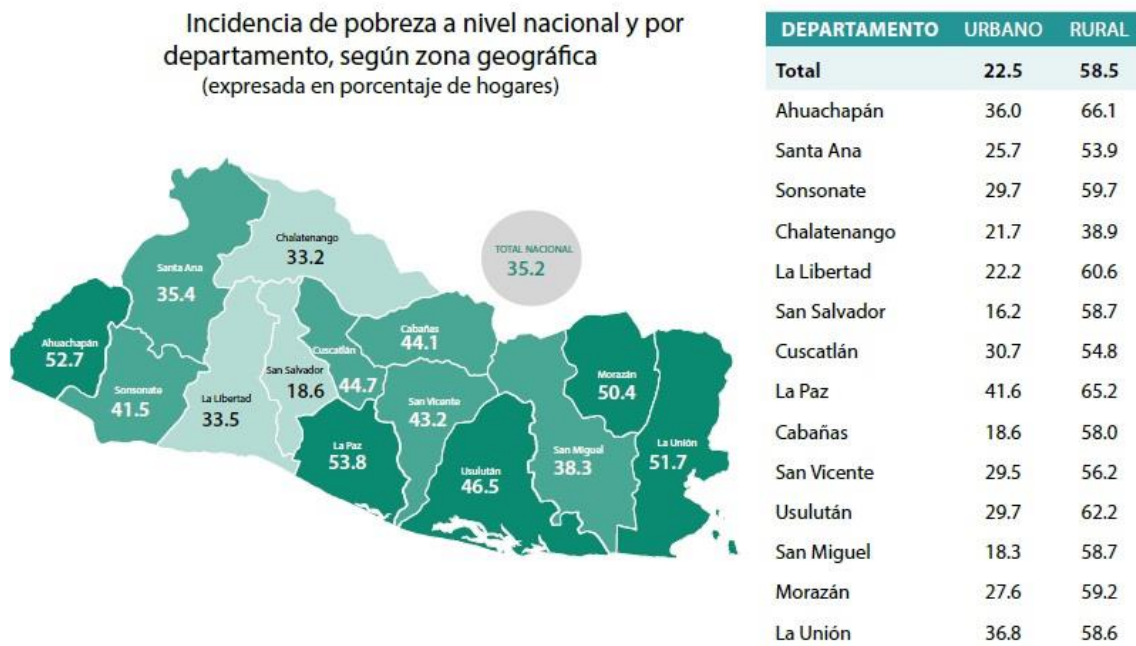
Incidencia de pobreza a nivel nacional y por departamento, según zona geográfica
(expresada en porcentaje de hogares)

Chalatenango
33.2

TOTAL NACIONAL
35.2

Santa Ana
35.4

Ahuachapán
52.7

Sonsonate
41.5

La Libertad
33.5

San Salvador
18.6

Cuscatlán
44.7

Cabañas
44.1

San Vicente
43.2

La Paz
53.8

Usulután
46.5

San Miguel
38.3

Morazán
50.4

La Unión
51.7

| DEPARTAMENTO | URBANO | RURAL |
|---|---|---|
| Total | 22.5 | 58.5 |
| Ahuachapán | 36.0 | 66.1 |
| Santa Ana | 25.7 | 53.9 |
| Sonsonate | 29.7 | 59.7 |
| Chalatenango | 21.7 | 38.9 |
| La Libertad | 22.2 | 60.6 |
| San Salvador | 16.2 | 58.7 |
| Cuscatlán | 30.7 | 54.8 |
| La Paz | 41.6 | 65.2 |
| Cabañas | 18.6 | 58.0 |
| San Vicente | 29.5 | 56.2 |
| Usulután | 29.7 | 62.2 |
| San Miguel | 18.3 | 58.7 |
| Morazán | 27.6 | 59.2 |
| La Unión | 36.8 | 58.6 |